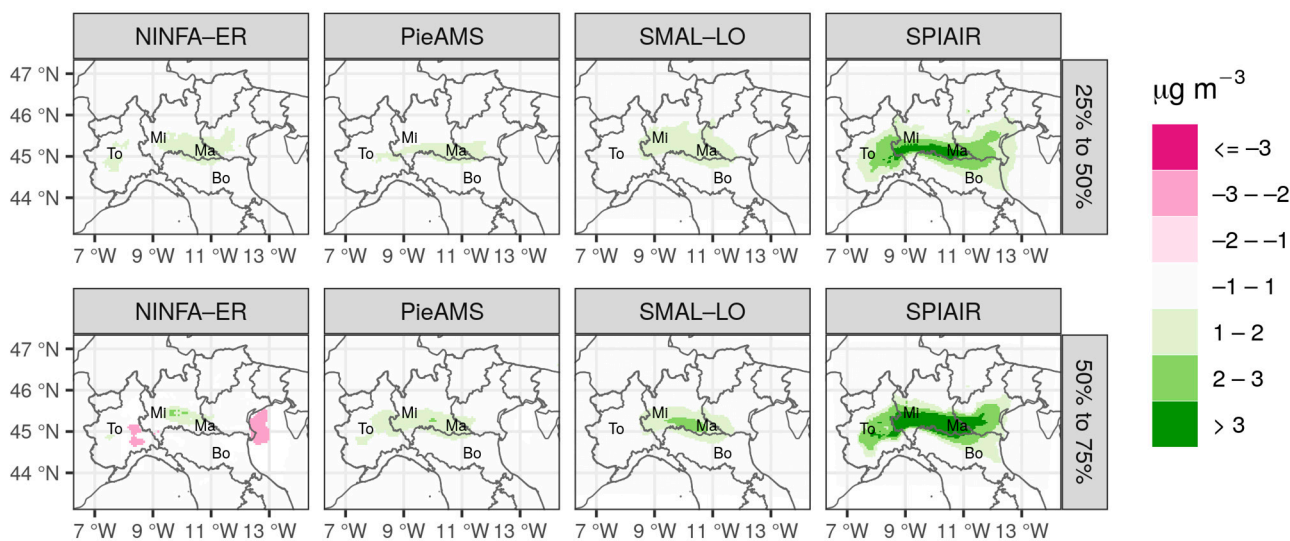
NINFA–ER
PieAMS
SMAL–LO
SPIAIR

47 °N
46 °N
45 °N
44 °N

Mi
To
Ma
Bo

Mi
To
Ma
Bo

Mi
To
Ma
Bo

Mi
To
Ma
Bo

7 °W 9 °W 11 °W 13 °W
7 °W 9 °W 11 °W 13 °W
7 °W 9 °W 11 °W 13 °W
7 °W 9 °W 11 °W 13 °W

25% to 50%

NINFA–ER
PieAMS
SMAL–LO
SPIAIR

47 °N
46 °N
45 °N
44 °N

Mi
To
Ma
Bo

Mi
To
Ma
Bo

Mi
To
Ma
Bo

Mi
To
Ma
Bo

7 °W 9 °W 11 °W 13 °W
7 °W 9 °W 11 °W 13 °W
7 °W 9 °W 11 °W 13 °W
7 °W 9 °W 11 °W 13 °W

50% to 75%

$\mu g\ m^{-3}$
<= −3
−3 – −2
−2 – −1
−1 – 1
1 – 2
2 – 3
> 3